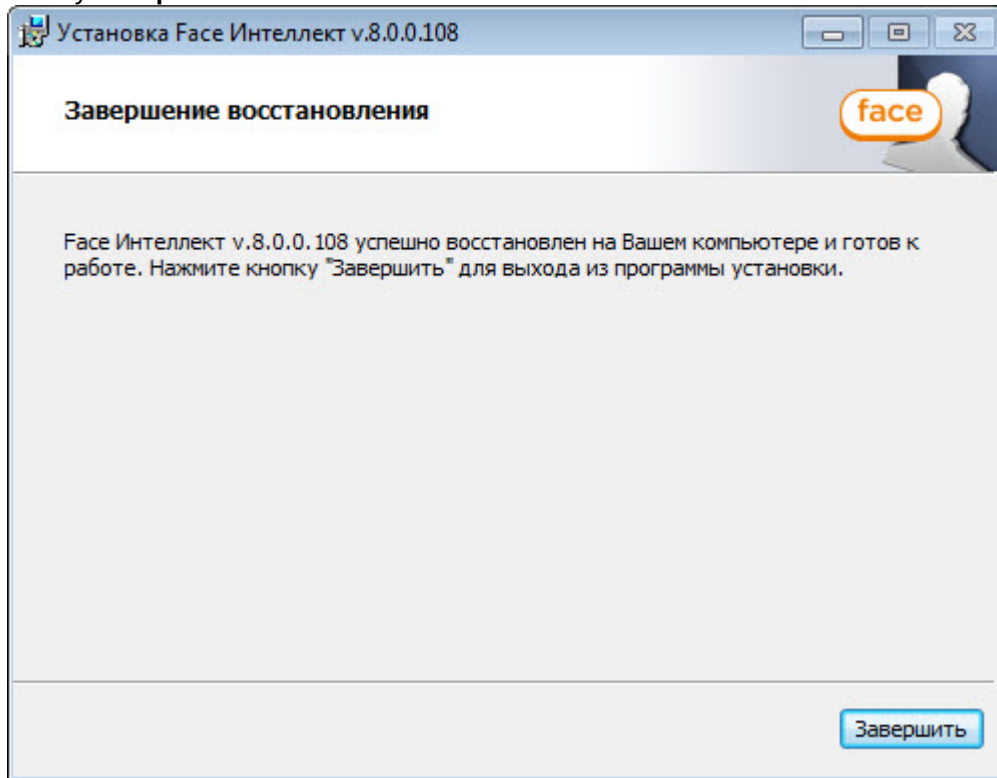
Установка Face Интеллект v.8.0.0.108

Завершение восстановления

face

Face Интеллект v.8.0.0.108 успешно восстановлен на Вашем компьютере и готов к работе. Нажмите кнопку "Завершить" для выхода из программы установки.

Завершить